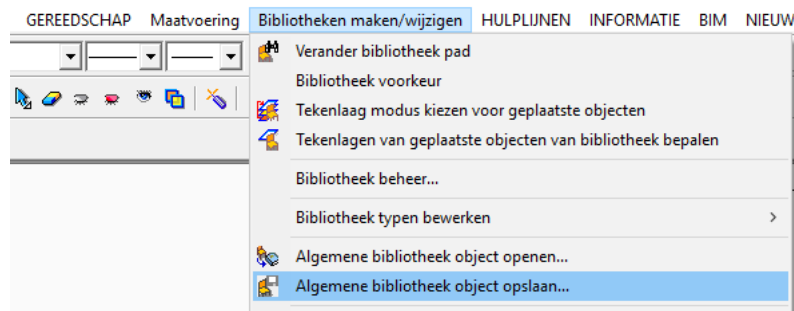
GEREEDSCHAP Maatvoering Bibliotheken maken/wijzigen HULPLIJNEN INFORMATIE BIM NIEUW

Verander bibliotheek pad
Bibliotheek voorkeur
Tekenlaag modus kiezen voor geplaatste objecten
Tekenlagen van geplaatste objecten van bibliotheek bepalen
Bibliotheek beheer...
Bibliotheek typen bewerken >
Algemene bibliotheek object openen...
Algemene bibliotheek object opslaan...